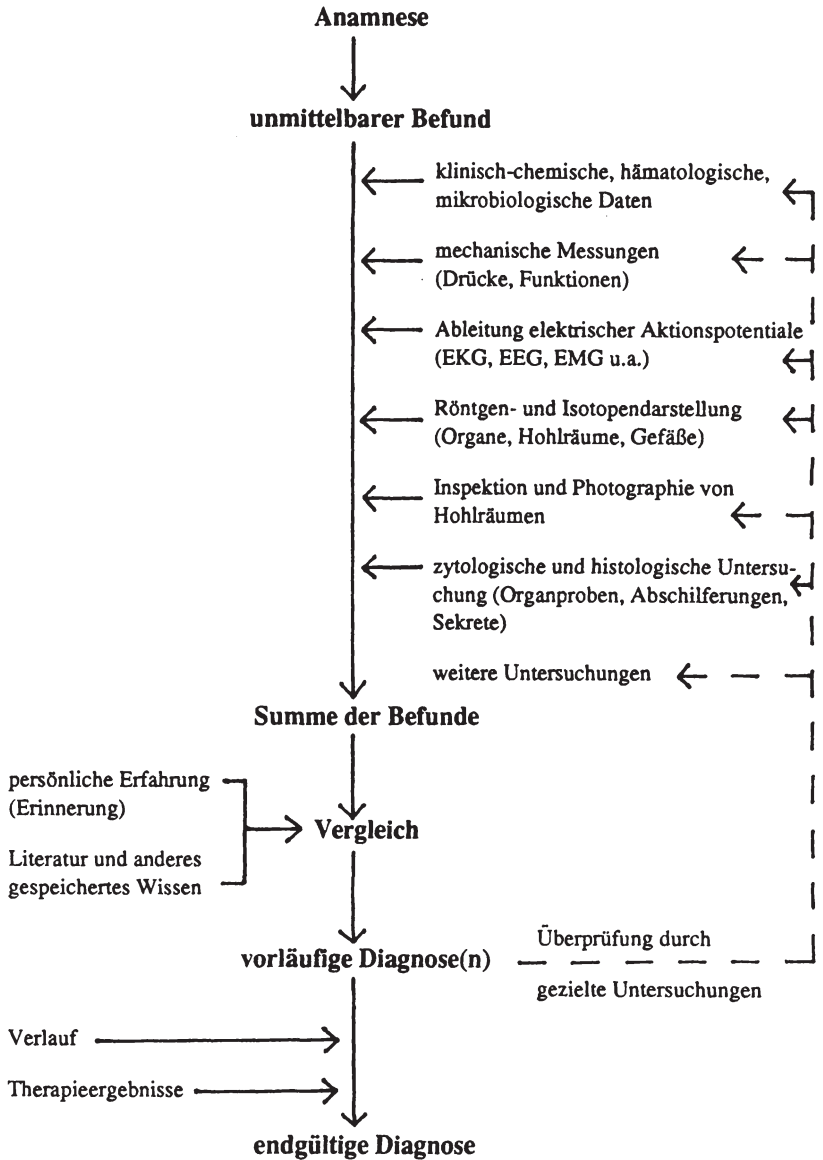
Anamnese

unmittelbarer Befund

klinisch-chemische, hämatologische, mikrobiologische Daten

mechanische Messungen (Drücke, Funktionen)

Ableitung elektrischer Aktionspotentiale (EKG, EEG, EMG u.a.)

Röntgen- und Isotopendarstellung (Organe, Hohlräume, Gefäße)

Inspektion und Photographie von Hohlräumen

zytologische und histologische Untersuchung (Organproben, Abschilferungen, Sekrete)

weitere Untersuchungen

Summe der Befunde

persönliche Erfahrung (Erinnerung)

Literatur und anderes gespeichertes Wissen

Vergleich

vorläufige Diagnose(n)

Überprüfung durch

gezielte Untersuchungen

Verlauf

Therapieergebnisse

endgültige Diagnose